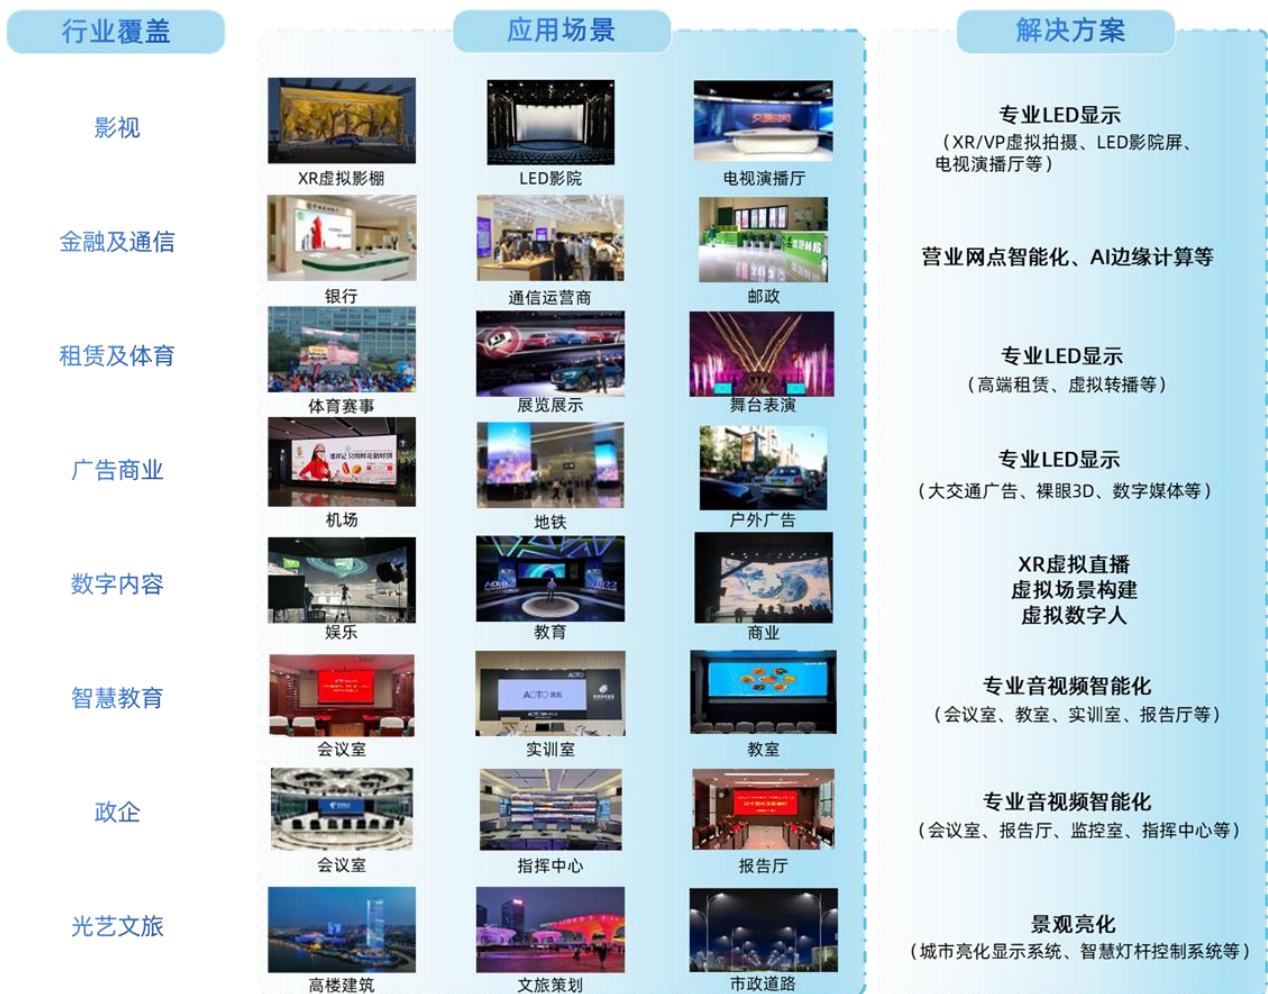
行业覆盖

应用场景

解决方案

影视

XR虚拟影棚

LED影院

电视演播厅

专业LED显示
（XR/VP虚拟拍摄、LED影院屏、电视演播厅等）

金融及通信

银行

通信运营商

邮政

营业网点智能化、AI边缘计算等

租赁及体育

体育赛事

展览展示

舞台表演

专业LED显示
（高端租赁、虚拟转播等）

广告商业

机场

地铁

户外广告

专业LED显示
（大交通广告、裸眼3D、数字媒体等）

数字内容

娱乐

教育

商业

XR虚拟直播
虚拟场景构建
虚拟数字人

智慧教育

会议室

实训室

教室

专业音视频智能化
（会议室、教室、实训室、报告厅等）

政企

会议室

指挥中心

报告厅

专业音视频智能化
（会议室、报告厅、监控室、指挥中心等）

光艺文旅

高楼建筑

文旅策划

市政道路

景观亮化
（城市亮化显示系统、智慧灯杆控制系统等）